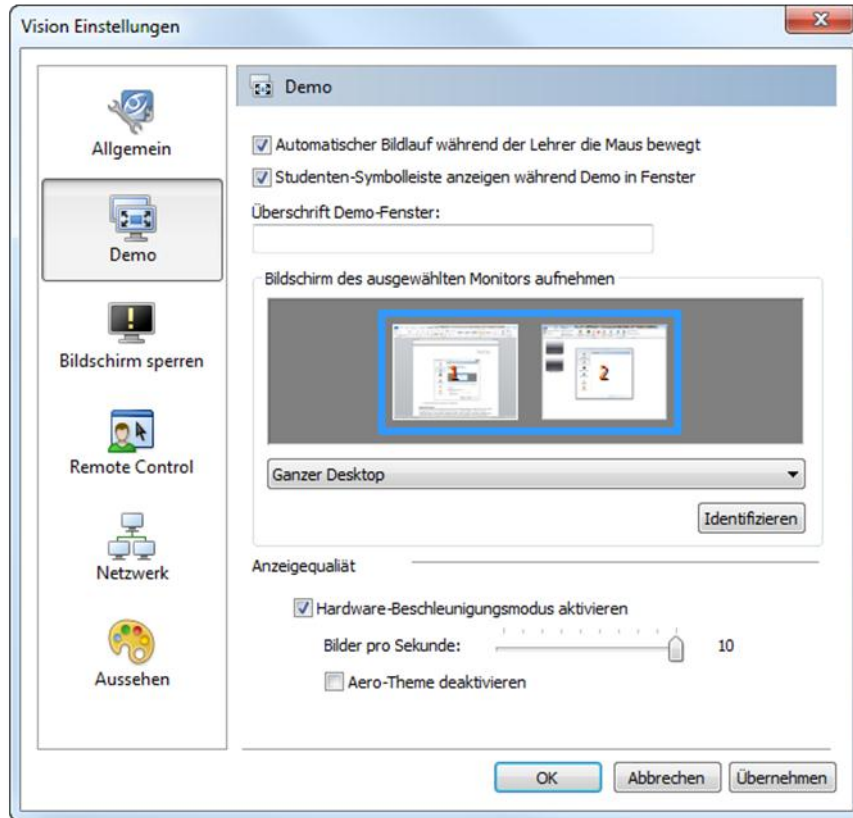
Vision Einstellungen

Allgemein

Demo

Bildschirm sperren

Remote Control

Netzwerk

Aussehen

Demo

Automatischer Bildlauf während der Lehrer die Maus bewegt

Studenten-Symbolleiste anzeigen während Demo in Fenster

Überschrift Demo-Fenster:

Bildschirm des ausgewählten Monitors aufnehmen

1

2

Ganzer Desktop

Identifizieren

Anzeigequaliät

Hardware-Beschleunigungsmodus aktivieren

Bilder pro Sekunde:

10

Aero-Theme deaktivieren

OK

Abbrechen

Übernehmen